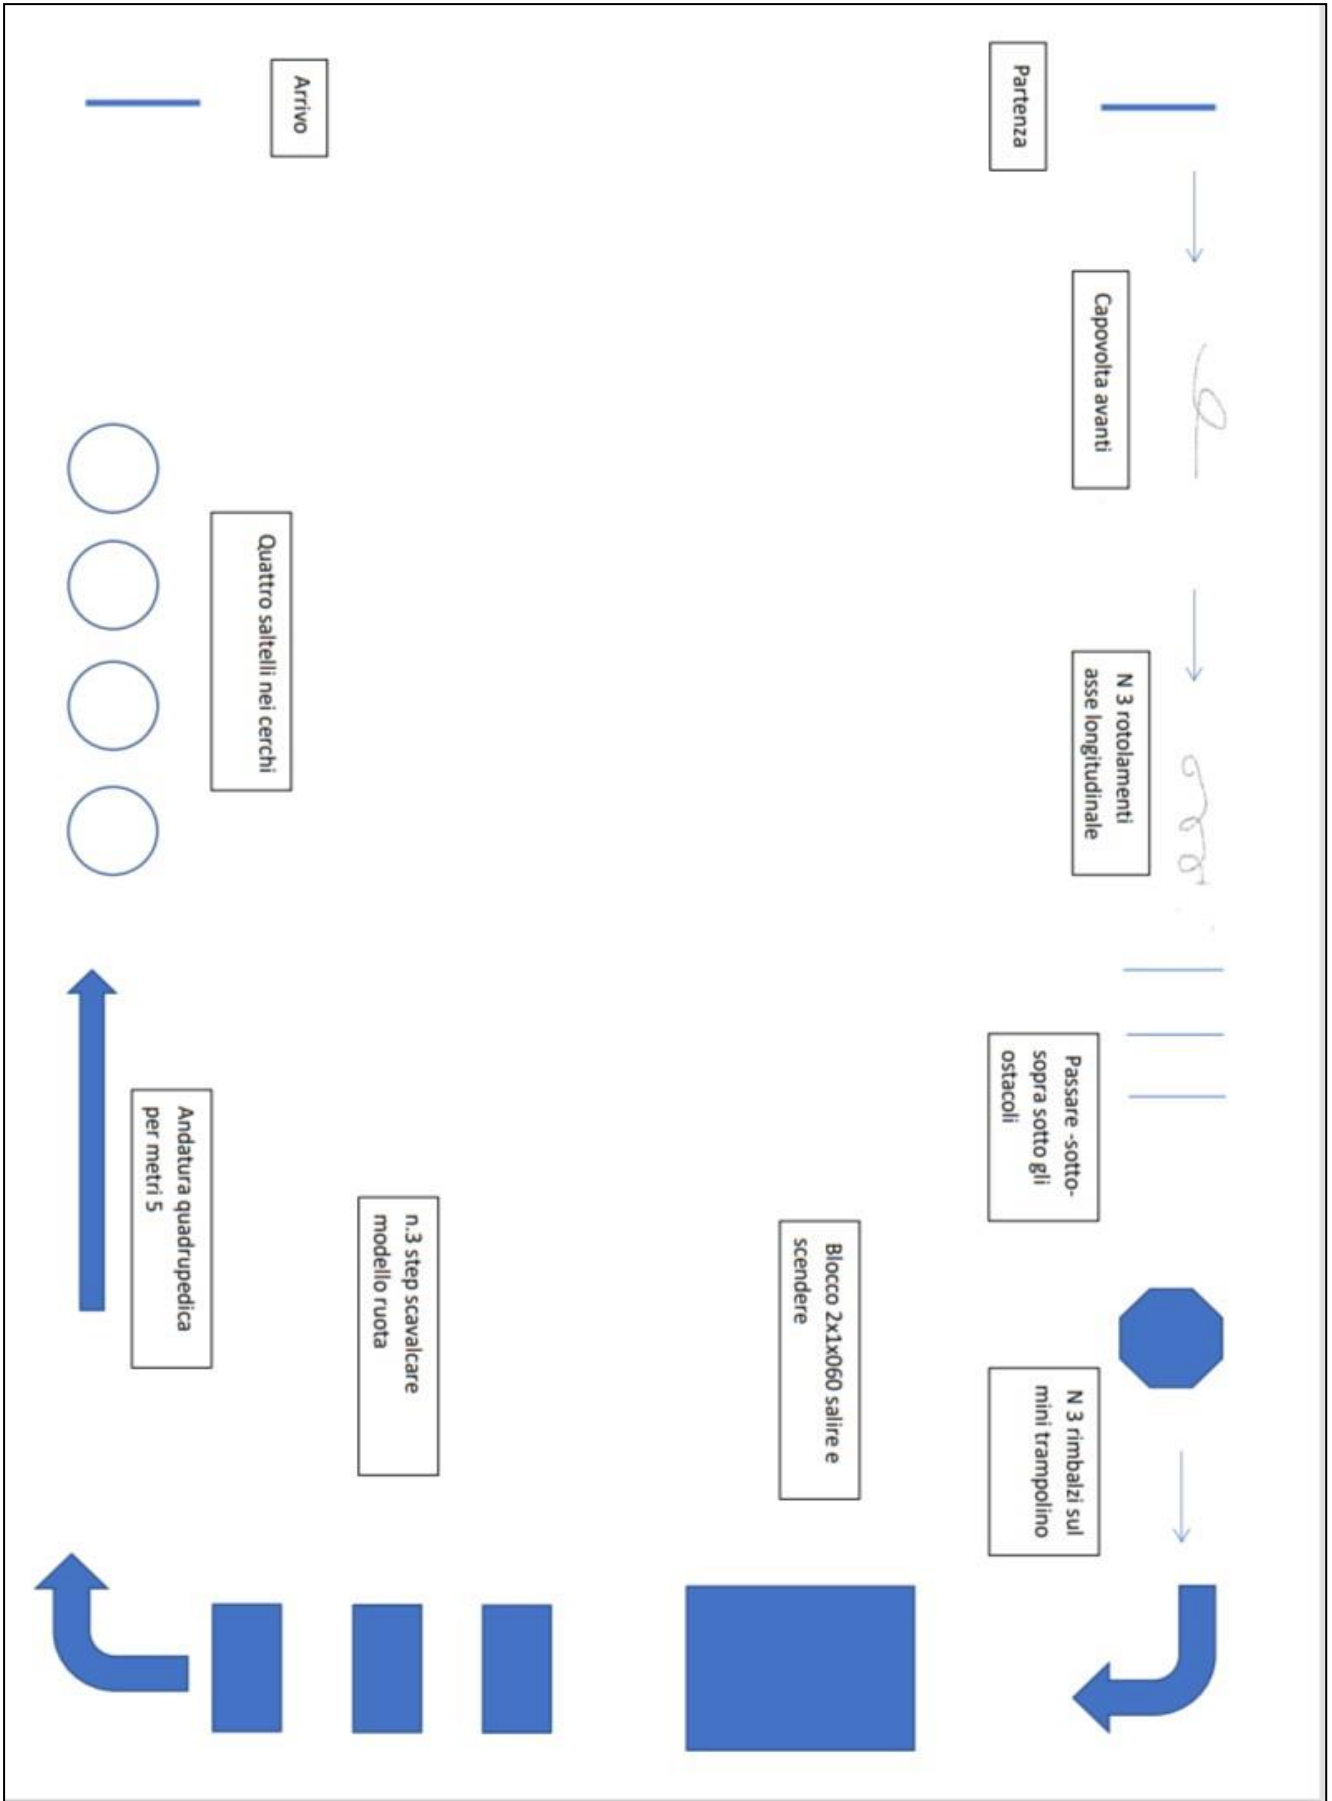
Partenza

Capovolta avanti

N 3 rotolamenti asse longitudinale

Passare -sotto- sopra sotto gli ostacoli

N 3 rimbalzi sul mini trampolino

Blocco 2x1x060 salire e scendere

n.3 step scavalcare modello ruota

Andatura quadrupedica per metri 5

Quattro saltelli nei cerchi

Arrivo